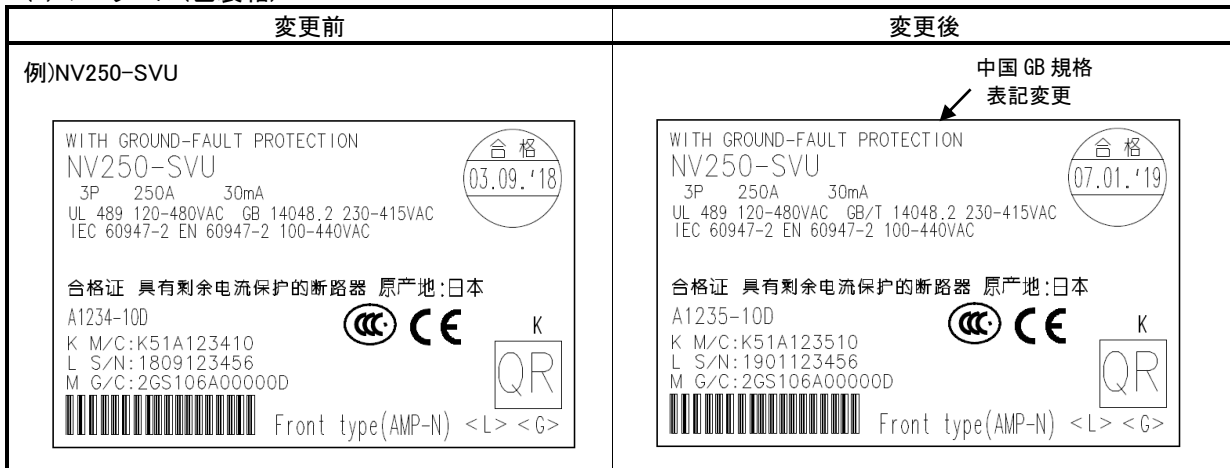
| 変更前 | 変更後 |
|---|---|
| 例)NV250-SVU<br><br>WITH GROUND-FAULT PROTECTION<br>NV250-SVU<br>3P 250A 30mA<br>UL 489 120-480VAC GB 14048.2 230-415VAC<br>IEC 60947-2 EN 60947-2 100-440VAC<br>合格 03.09.'18<br><br>合格证 具有剩余电流保护的断路器 原产地:日本<br>A1234-10D<br>CCC CE<br>K<br>K M/C:K51A123410<br>L S/N:1809123456<br>M G/C:2GS106A00000D<br>QR<br>Front type(AMP-N) <L> <G> | 中国 GB 規格<br>表記変更<br><br>WITH GROUND-FAULT PROTECTION<br>NV250-SVU<br>3P 250A 30mA<br>UL 489 120-480VAC GB/T 14048.2 230-415VAC<br>IEC 60947-2 EN 60947-2 100-440VAC<br>合格 07.01.'19<br><br>合格证 具有剩余电流保护的断路器 原产地:日本<br>A1235-10D<br>CCC CE<br>K<br>K M/C:K51A123510<br>L S/N:1901123456<br>M G/C:2GS106A00000D<br>QR<br>Front type(AMP-N) <L> <G> |